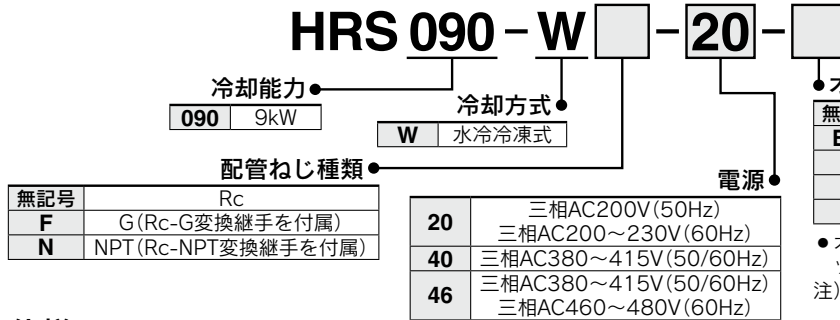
HRS 090 - W [ ] - 20 - [ ]

冷却能力

| 090 | 9kW |
|---|---|

冷却方式

| W | 水冷冷凍式 |
|---|---|

配管ねじ種類

| 無記号 | Rc |
|---|---|
| F | G(Rc-G変換継手を付属) |
| N | NPT(Rc-NPT変換継手を付属) |

電源

| 20 | 三相AC200V(50Hz) 三相AC200~230V(60Hz) |
|---|---|
| 40 | 三相AC380~415V(50/60Hz) |
| 46 | 三相AC380~415V(50/60Hz) 三相AC460~480V(60Hz) |

オ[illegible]

無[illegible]
E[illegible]

● オ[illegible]
ッ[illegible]
注)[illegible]